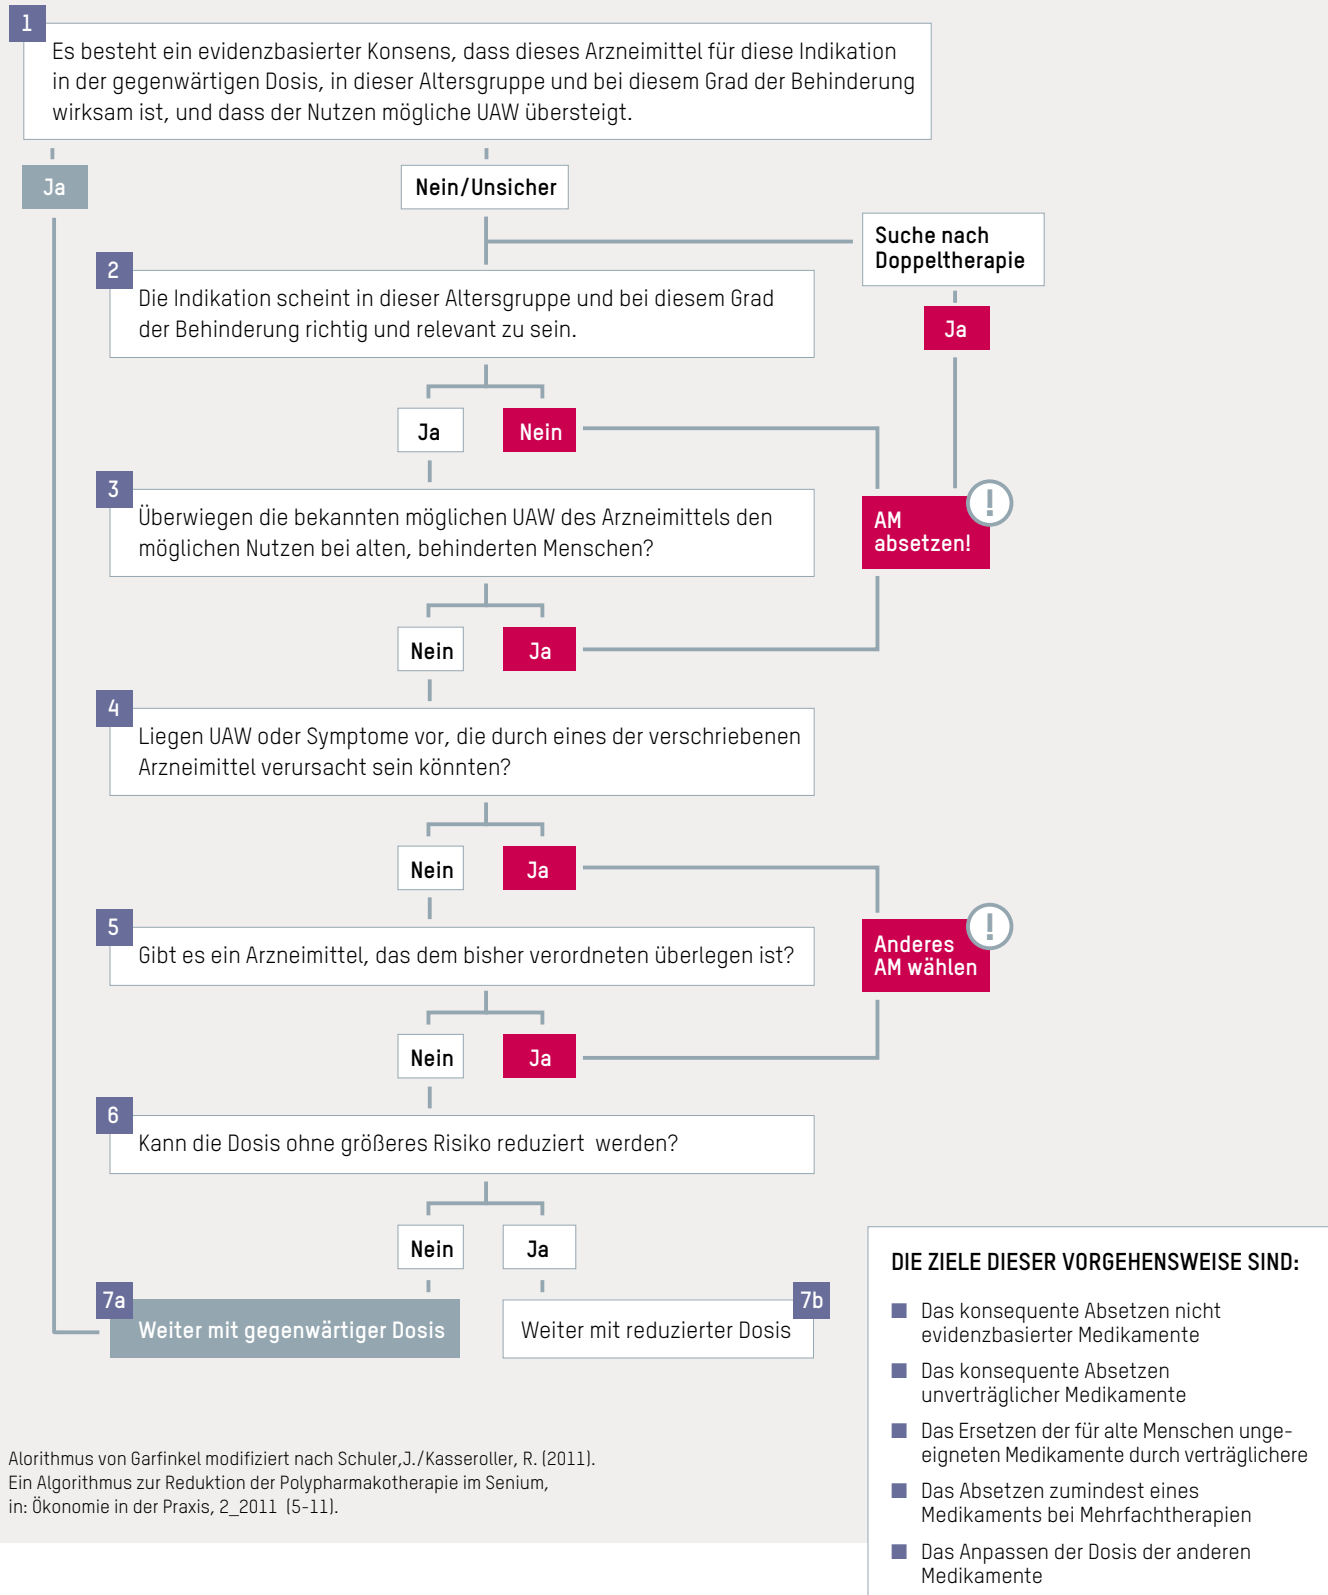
1

Es besteht ein evidenzbasierter Konsens, dass dieses Arzneimittel für diese Indikation in der gegenwärtigen Dosis, in dieser Altersgruppe und bei diesem Grad der Behinderung wirksam ist, und dass der Nutzen mögliche UAW übersteigt.

Ja

Nein/Unsicher

Suche nach Doppeltherapie

Ja

2

Die Indikation scheint in dieser Altersgruppe und bei diesem Grad der Behinderung richtig und relevant zu sein.

Ja

Nein

3

Überwiegen die bekannten möglichen UAW des Arzneimittels den möglichen Nutzen bei alten, behinderten Menschen?

AM absetzen!

Nein

Ja

4

Liegen UAW oder Symptome vor, die durch eines der verschriebenen Arzneimittel verursacht sein könnten?

Nein

Ja

5

Gibt es ein Arzneimittel, das dem bisher verordneten überlegen ist?

Anderes AM wählen

Nein

Ja

6

Kann die Dosis ohne größeres Risiko reduziert werden?

Nein

Ja

7a

Weiter mit gegenwärtiger Dosis

7b

Weiter mit reduzierter Dosis

DIE ZIELE DIESER VORGEHENSWEISE SIND:

Das konsequente Absetzen nicht evidenzbasierter Medikamente

Das konsequente Absetzen unverträglicher Medikamente

Das Ersetzen der für alte Menschen ungeeigneten Medikamente durch verträglichere

Das Absetzen zumindest eines Medikaments bei Mehrfachtherapien

Das Anpassen der Dosis der anderen Medikamente

Alorithmus von Garfinkel modifiziert nach Schuler,J./Kasseroller, R. (2011). Ein Algorithmus zur Reduktion der Polypharmakotherapie im Senium, in: Ökonomie in der Praxis, 2_2011 (5-11).